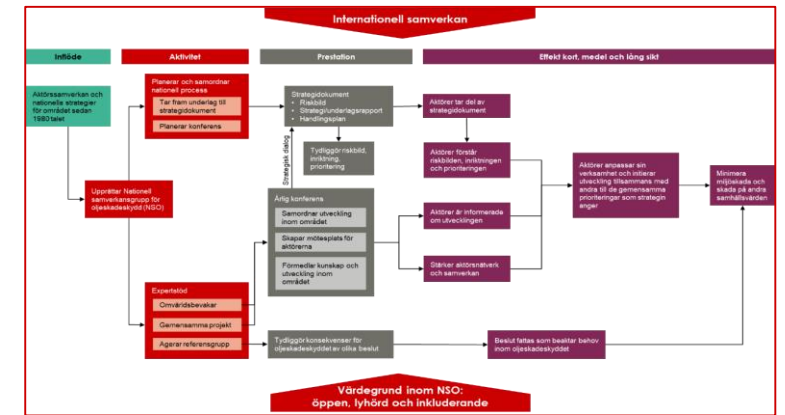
Internationell samverkan

Inflöde

Aktivitet

Prestation

Effekt kort, medel och lång sikt

Aktörssamverkan och nationella strategier för området sedan 1980 talet

Upprätter Nationell samverkansgrupp för oljeskadeskydd (NSO)

Planerar och samordnar nationell process

Tar fram underlag till strategidokument

Planerar konferens

Strategidokument
• Riskbild
• Strategiunderlagsrapport
• Handlingsplan

Tydliggör riskbild, inriktning, prioritering

Strategisk dialog

Årlig konferens

Samordnar utveckling inom området

Skapar mötesplats för aktörerna

Förmedlar kunskap och utveckling inom området

Expertstöd

Omvärldsbevakar

Gemensamma projekt

Agerar referensgrupp

Tydliggör konsekvenser för oljeskadeskyddet av olika beslut

Aktörer tar del av strategidokument

Aktörer förstår riskbilden, inriktningen och prioriteringen

Aktörer är informerade om utvecklingen

Stärker aktörsnätverk och samverkan

Aktörer anpassar sin verksamhet och initierar utveckling tillsammans med andra till de gemensamma prioriteringar som strategin anger

Minimera miljöskada och skada på andra samhällsvärden

Beslut fattas som beaktar behov inom oljeskadeskyddet

Värdegrund inom NSO:
öppen, lyhörd och inkluderande